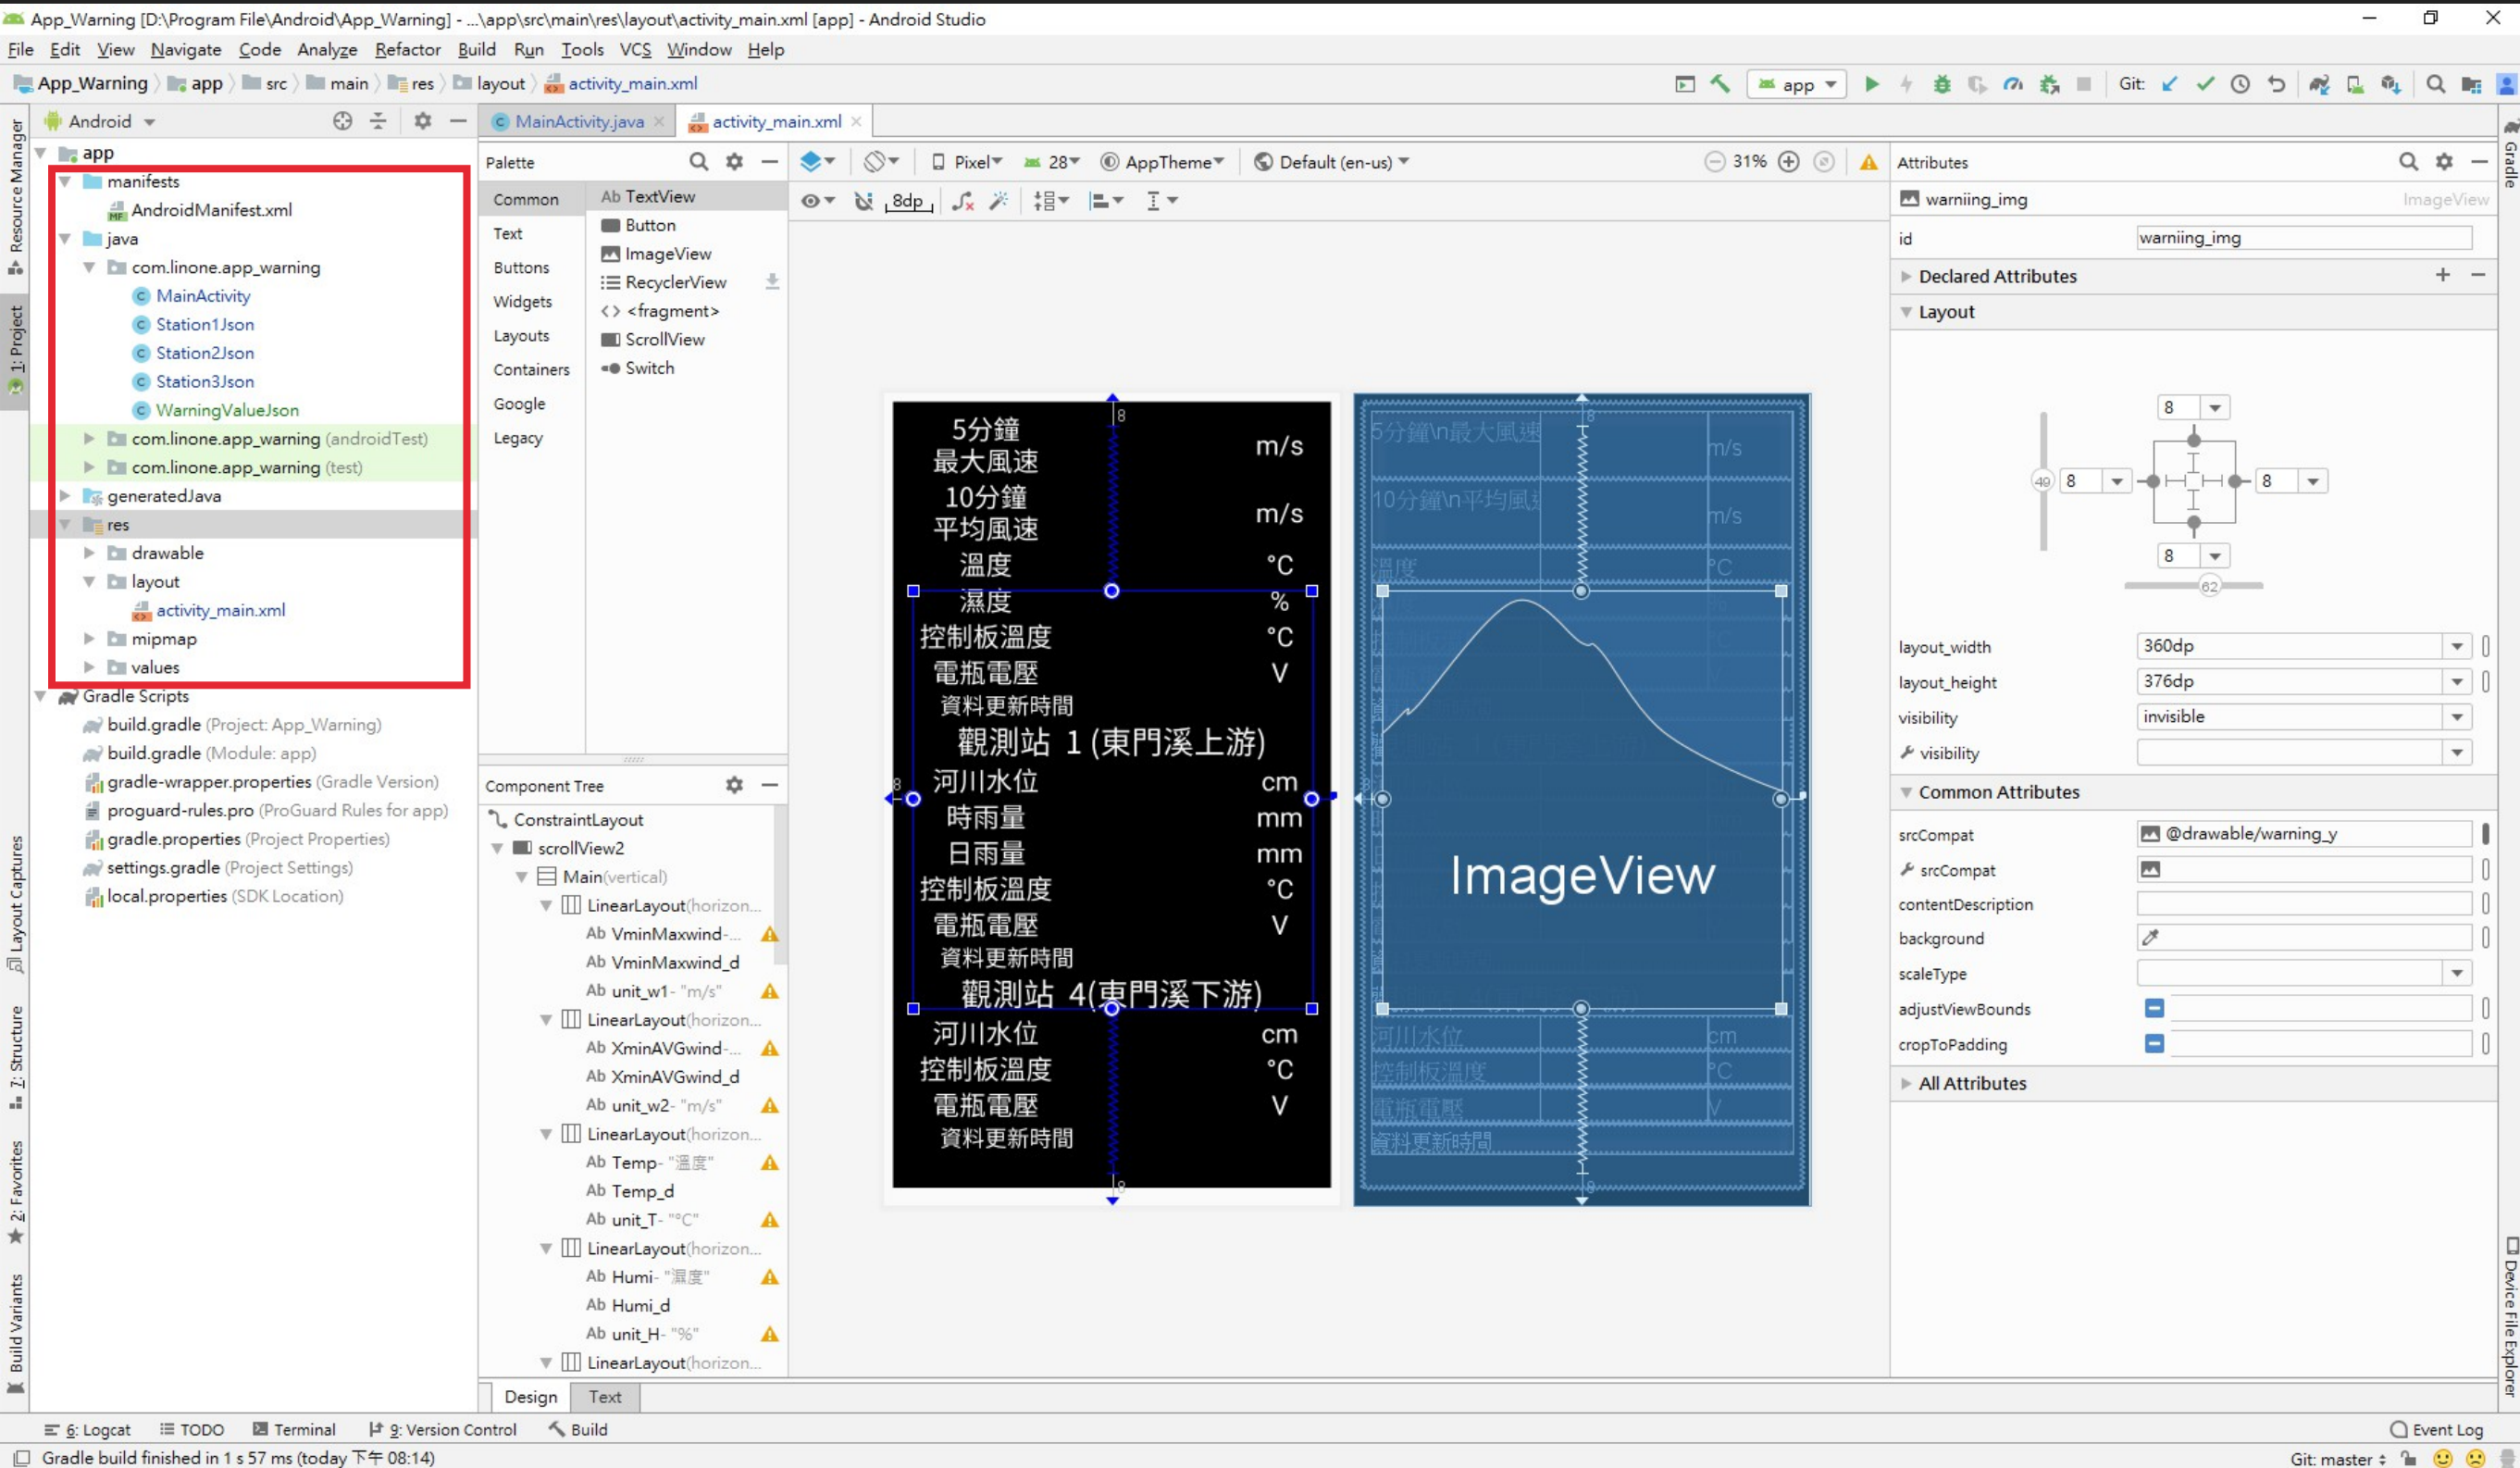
App_Warning [D:\Program File\Android\App_Warning] - ...\app\src\main\res\layout\activity_main.xml [app] - Android Studio

File Edit View Navigate Code Analyze Refactor Build Run Tools VCS Window Help

App_Warning 〉 app 〉 src 〉 main 〉 res 〉 layout 〉 activity_main.xml

app Git:

Android

app
manifests
AndroidManifest.xml
java
com.linone.app_warning
MainActivity
Station1Json
Station2Json
Station3Json
WarningValueJson
com.linone.app_warning (androidTest)
com.linone.app_warning (test)
generatedJava
res
drawable
layout
activity_main.xml
mipmap
values
Gradle Scripts
build.gradle (Project: App_Warning)
build.gradle (Module: app)
gradle-wrapper.properties (Gradle Version)
proguard-rules.pro (ProGuard Rules for app)
gradle.properties (Project Properties)
settings.gradle (Project Settings)
local.properties (SDK Location)

MainActivity.java activity_main.xml

Palette
Common
Text
Buttons
Widgets
Layouts
Containers
Google
Legacy

Ab TextView
Button
ImageView
RecyclerView
<fragment>
ScrollView
Switch

Pixel 28 AppTheme Default (en-us) 31%
8dp

5分鐘 最大風速 m/s
10分鐘 平均風速 m/s
溫度 °C
濕度 %
控制板溫度 °C
電瓶電壓 V
資料更新時間
觀測站 1 (東門溪上游)
河川水位 cm
時雨量 mm
日雨量 mm
控制板溫度 °C
電瓶電壓 V
資料更新時間
觀測站 4(東門溪下游)
河川水位 cm
控制板溫度 °C
電瓶電壓 V
資料更新時間

ImageView

Component Tree
ConstraintLayout
scrollView2
Main(vertical)
LinearLayout(horizon...
Ab VminMaxwind-...
Ab VminMaxwind_d
Ab unit_w1- "m/s"
LinearLayout(horizon...
Ab XminAVGwind-...
Ab XminAVGwind_d
Ab unit_w2- "m/s"
LinearLayout(horizon...
Ab Temp- "溫度"
Ab Temp_d
Ab unit_T- "°C"
LinearLayout(horizon...
Ab Humi- "濕度"
Ab Humi_d
Ab unit_H- "%"
LinearLayout(horizon...

Design Text

Attributes
warniing_img ImageView
id warniing_img
Declared Attributes
Layout
8
8 8
8
layout_width 360dp
layout_height 376dp
visibility invisible
visibility
Common Attributes
srcCompat @drawable/warning_y
srcCompat
contentDescription
background
scaleType
adjustViewBounds
cropToPadding
All Attributes

6: Logcat TODO Terminal 9: Version Control Build Event Log
Gradle build finished in 1 s 57 ms (today 下午 08:14)
Git: master